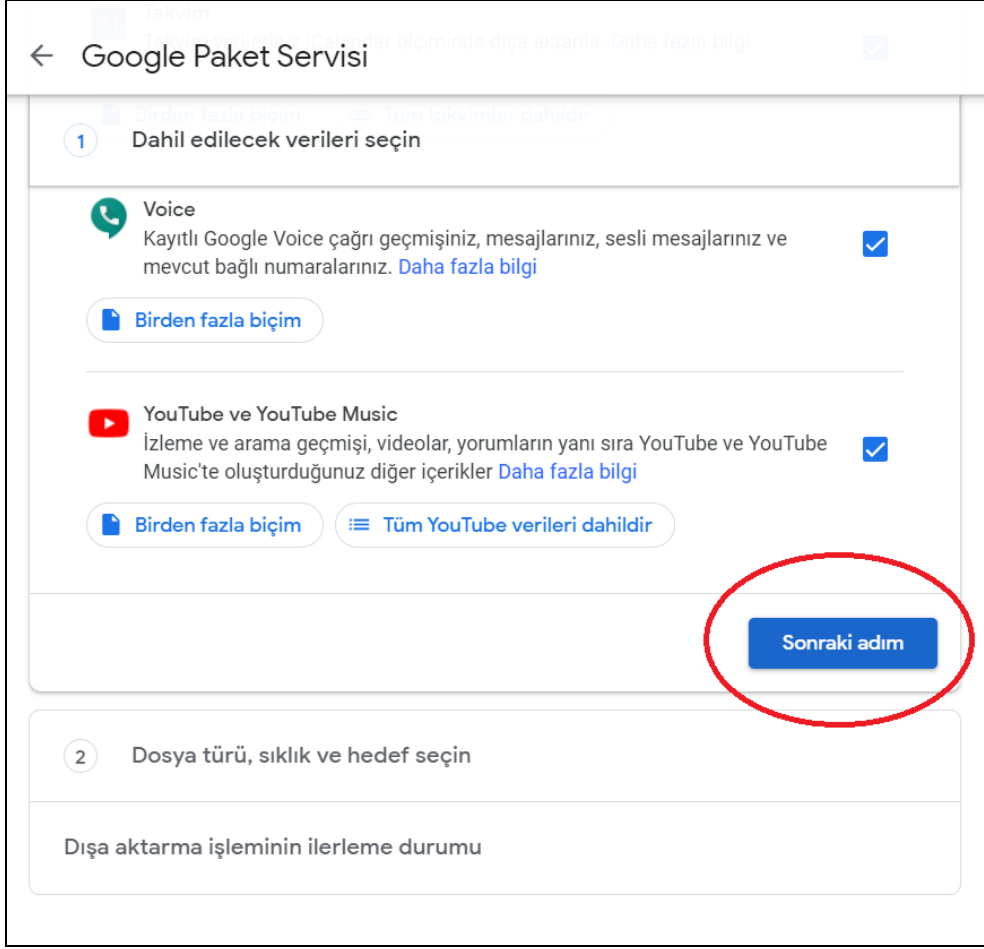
Takvim

Takvim verileriniz iCalendar biçiminde dışa aktarılır. Daha fazla bilgi

Google Paket Servisi

Birden fazla biçim

Tüm takvimler dahildir

1 Dahil edilecek verileri seçin

Voice

Kayıtlı Google Voice çağrı geçmişiniz, mesajlarınız, sesli mesajlarınız ve mevcut bağlı numaralarınız. Daha fazla bilgi

Birden fazla biçim

YouTube ve YouTube Music

İzleme ve arama geçmişi, videolar, yorumların yanı sıra YouTube ve YouTube Music'te oluşturduğunuz diğer içerikler Daha fazla bilgi

Birden fazla biçim

Tüm YouTube verileri dahildir

Sonraki adım

2 Dosya türü, sıklık ve hedef seçin

Dışa aktarma işleminin ilerleme durumu